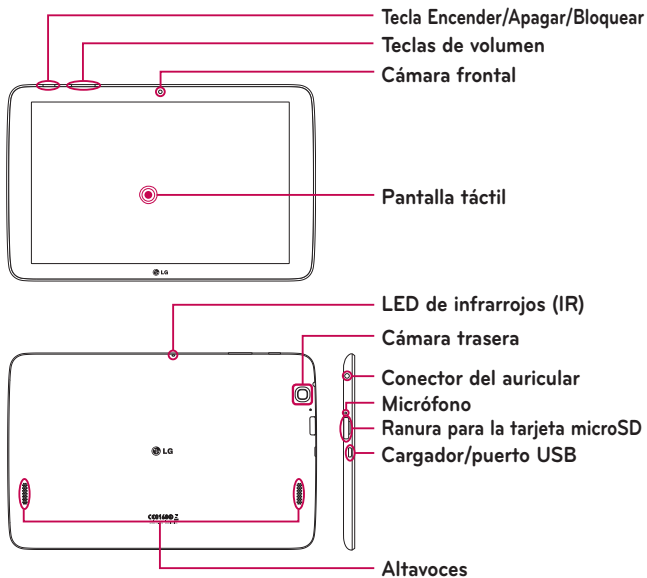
Tecla Encender/Apagar/Bloquear
Teclas de volumen
Cámara frontal
Pantalla táctil
LG
LED de infrarrojos (IR)
Cámara trasera
Conector del auricular
Micrófono
Ranura para la tarjeta microSD
Cargador/puerto USB
LG
Altavoces